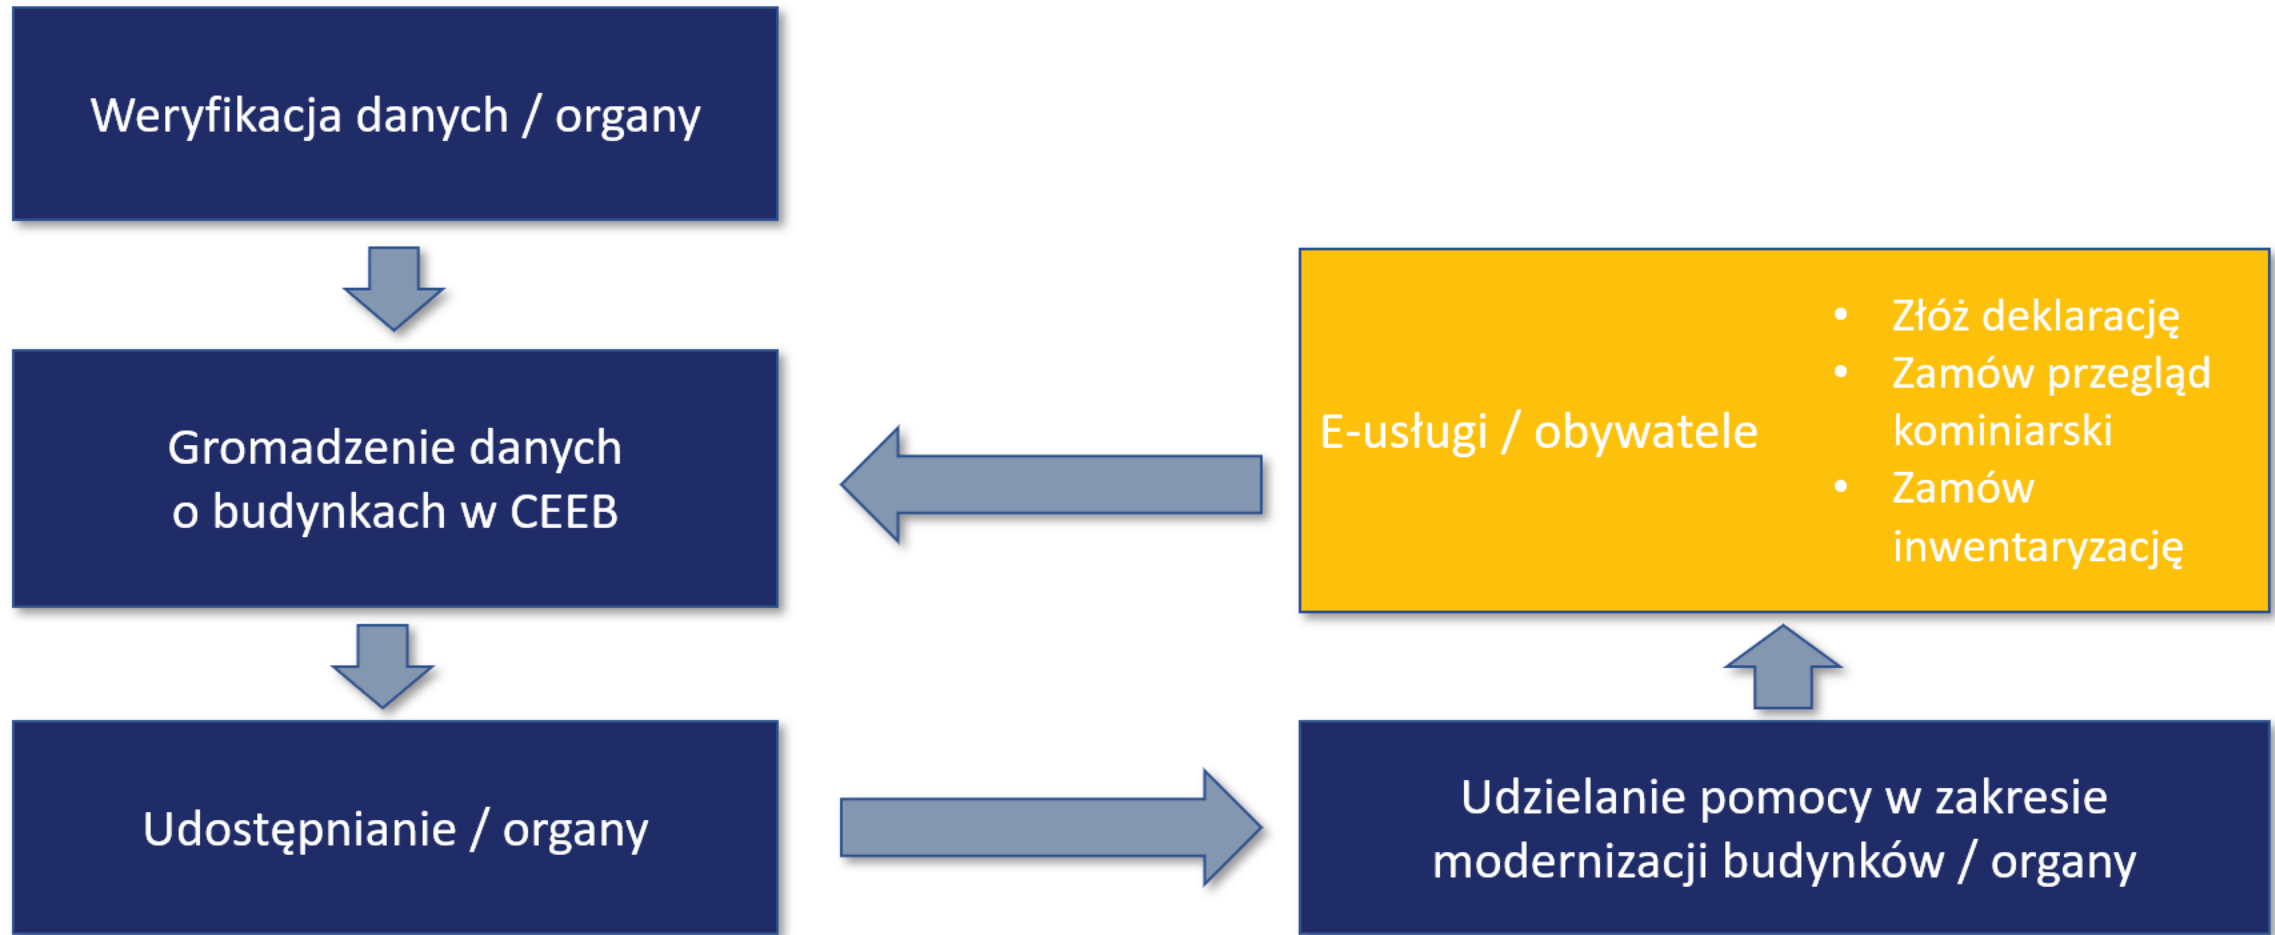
Weryfikacja danych / organy

Gromadzenie danych o budynkach w CEEB

Udostępnianie / organy

E-usługi / obywatele

- Złóż deklarację
- Zamów przegląd kominiarski
- Zamów inwentaryzację

Udzielanie pomocy w zakresie modernizacji budynków / organy